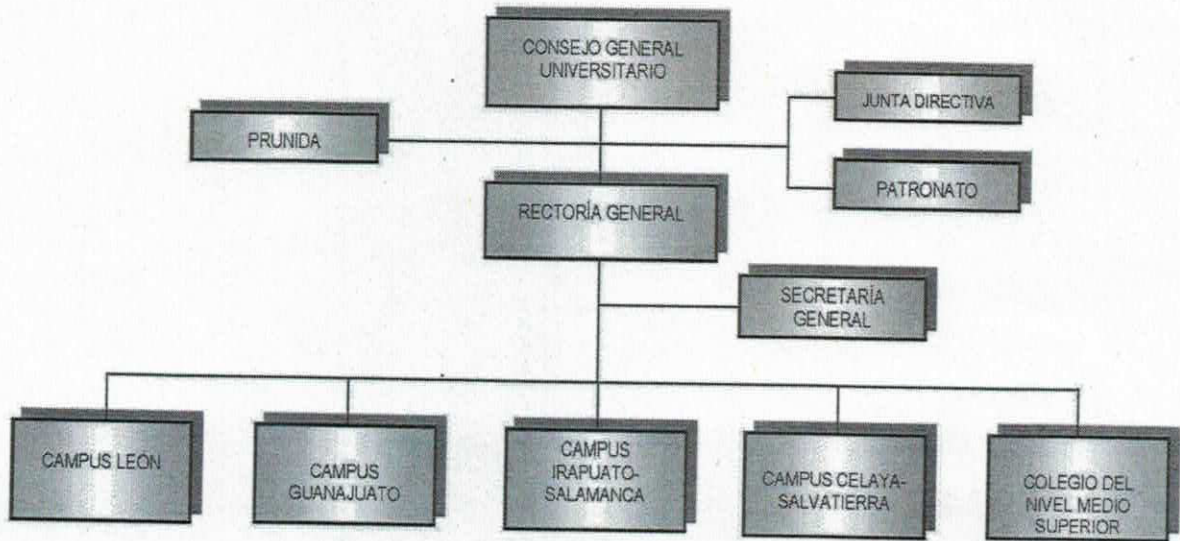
CONSEJO GENERAL UNIVERSITARIO

PRUNIDA

JUNTA DIRECTIVA

PATRONATO

RECTORÍA GENERAL

SECRETARÍA GENERAL

CAMPUS LEÓN

CAMPUS GUANAJUATO

CAMPUS IRAPUATO-SALAMANCA

CAMPUS CELAYA-SALVATIERRA

COLEGIO DEL NIVEL MEDIO SUPERIOR